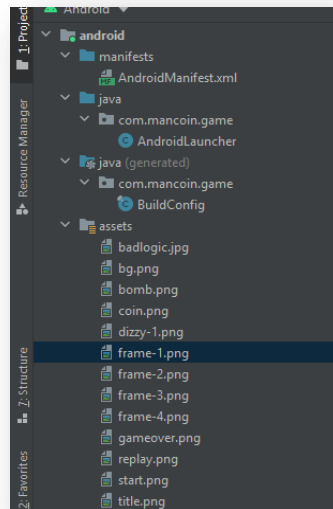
1: Project
Resource Manager
7: Structure
2: Favorites

Android
android
manifests
AndroidManifest.xml
java
com.mancoin.game
AndroidLauncher
java (generated)
com.mancoin.game
BuildConfig
assets
badlogic.jpg
bg.png
bomb.png
coin.png
dizzy-1.png
frame-1.png
frame-2.png
frame-3.png
frame-4.png
gameover.png
replay.png
start.png
title.png